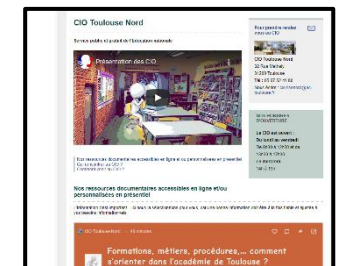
CIO Toulouse Nord

Services publics et gratuits de l'Education nationale

Présentation des CIO

Nos ressources documentaires accessibles en ligne et/ou personnalisées en présentiel

Formations, métiers, procédures,... comment s'orienter dans l'académie de Toulouse ?

CIO Toulouse Nord

Toulouse